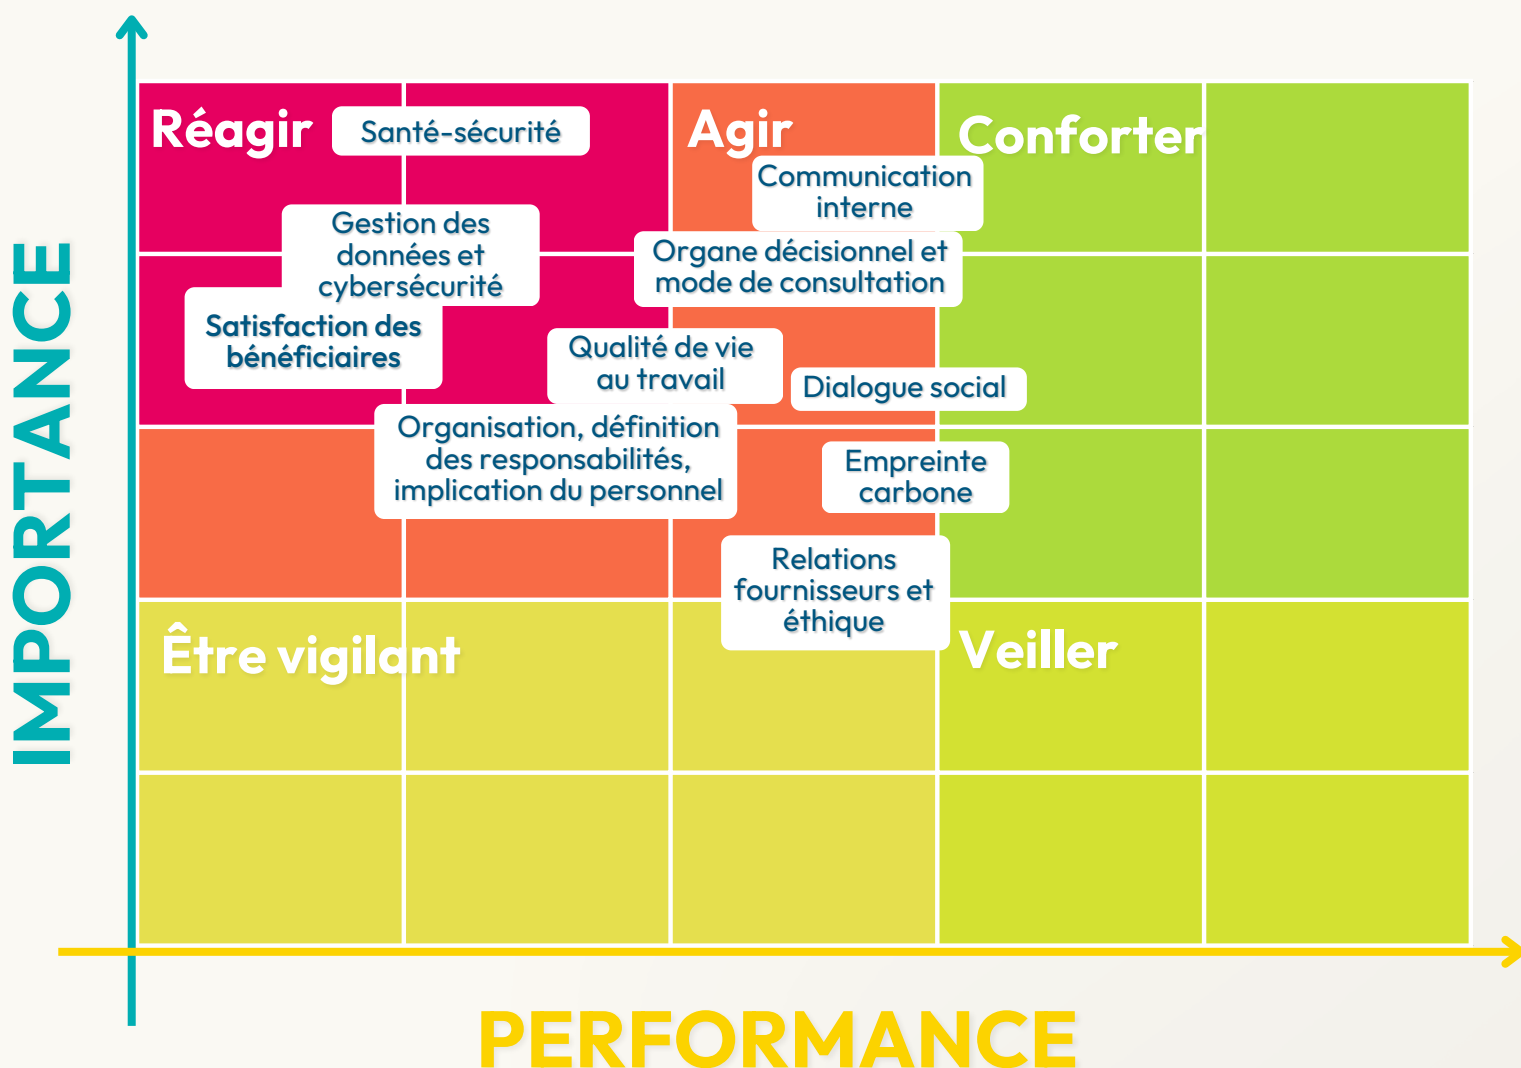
IMPORTANCE

Réagir

Santé-sécurité

Agir

Conforter

Communication interne

Gestion des données et cybersécurité

Organe décisionnel et mode de consultation

Satisfaction des bénéficiaires

Qualité de vie au travail

Dialogue social

Organisation, définition des responsabilités, implication du personnel

Empreinte carbone

Relations fournisseurs et éthique

Être vigilant

Veiller

PERFORMANCE